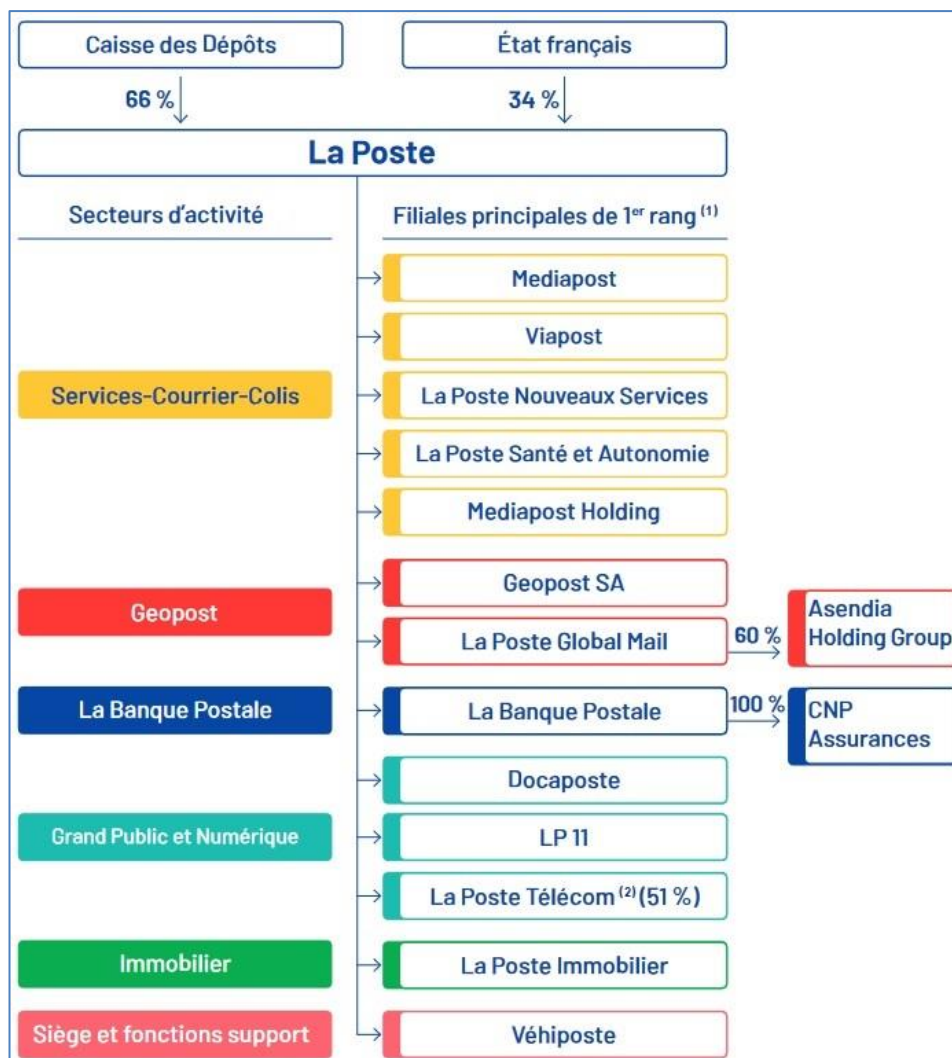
Caisse des Dépôts

État français

66 %

34 %

La Poste

Secteurs d'activité

Filiales principales de $1^{er}$ rang $^{(1)}$

Mediapost

Viapost

Services-Courrier-Colis

La Poste Nouveaux Services

La Poste Santé et Autonomie

Mediapost Holding

Geopost SA

Geopost

La Poste Global Mail

60 %

Asendia Holding Group

La Banque Postale

La Banque Postale

100 %

CNP Assurances

Docaposte

Grand Public et Numérique

LP 11

La Poste Télécom $^{(2)}$ (51 %)

Immobilier

La Poste Immobilier

Siège et fonctions support

Véhiposte